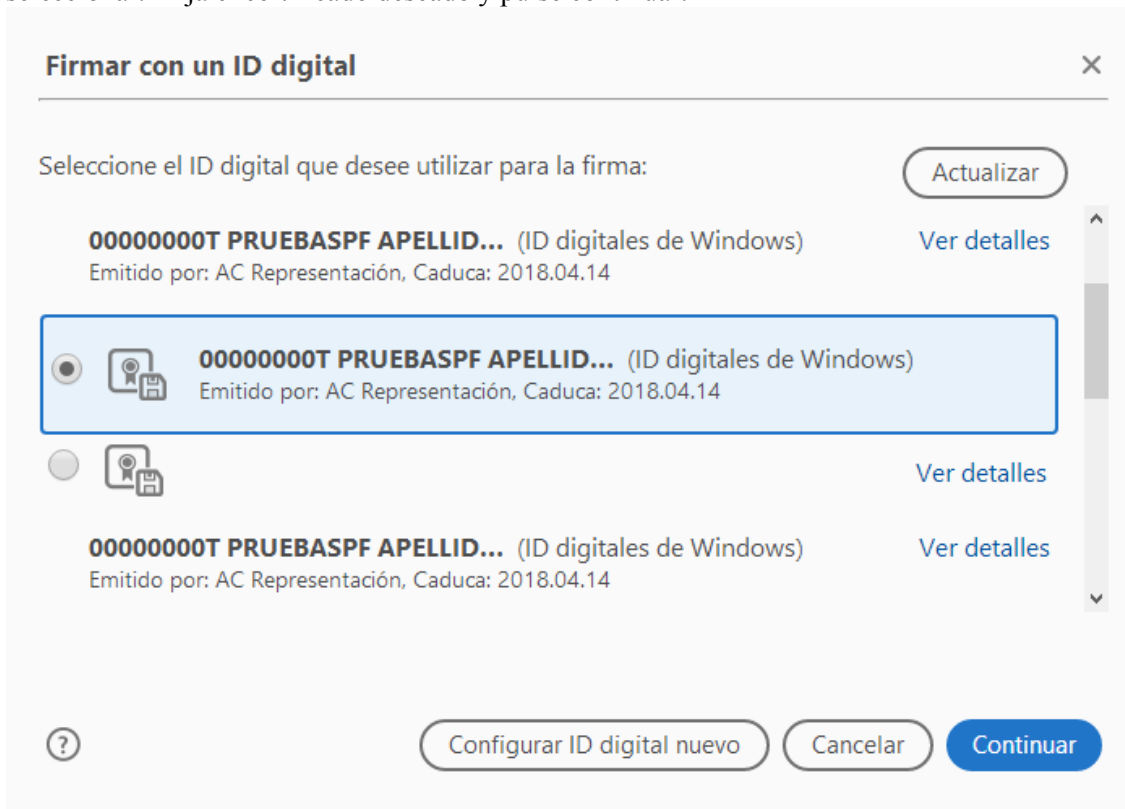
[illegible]

Firmar con un ID digital

×

Seleccione el ID digital que desee utilizar para la firma:

Actualizar

00000000T PRUEBASPF APELLID... (ID digitales de Windows)
Emitido por: AC Representación, Caduca: 2018.04.14

Ver detalles

00000000T PRUEBASPF APELLID... (ID digitales de Windows)
Emitido por: AC Representación, Caduca: 2018.04.14

Ver detalles

00000000T PRUEBASPF APELLID... (ID digitales de Windows)
Emitido por: AC Representación, Caduca: 2018.04.14

Ver detalles

?

Configurar ID digital nuevo

Cancelar

Continuar